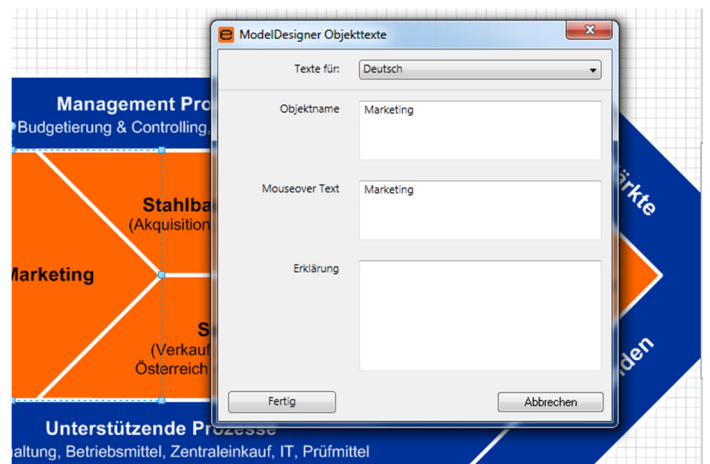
ModelDesigner Objekttexte

Texte für: Deutsch

Objektname
Marketing

Mouseover Text
Marketing

Erklärung

Fertig

Abbrechen

Management Pro
Budgetierung & Controlling,

Stahlba
(Akquisition

Marketing

S
(Verkauf
Österreich

rkte

den

Unterstützende Prozesse
altung, Betriebsmittel, Zentraleinkauf, IT, Prüfmittel